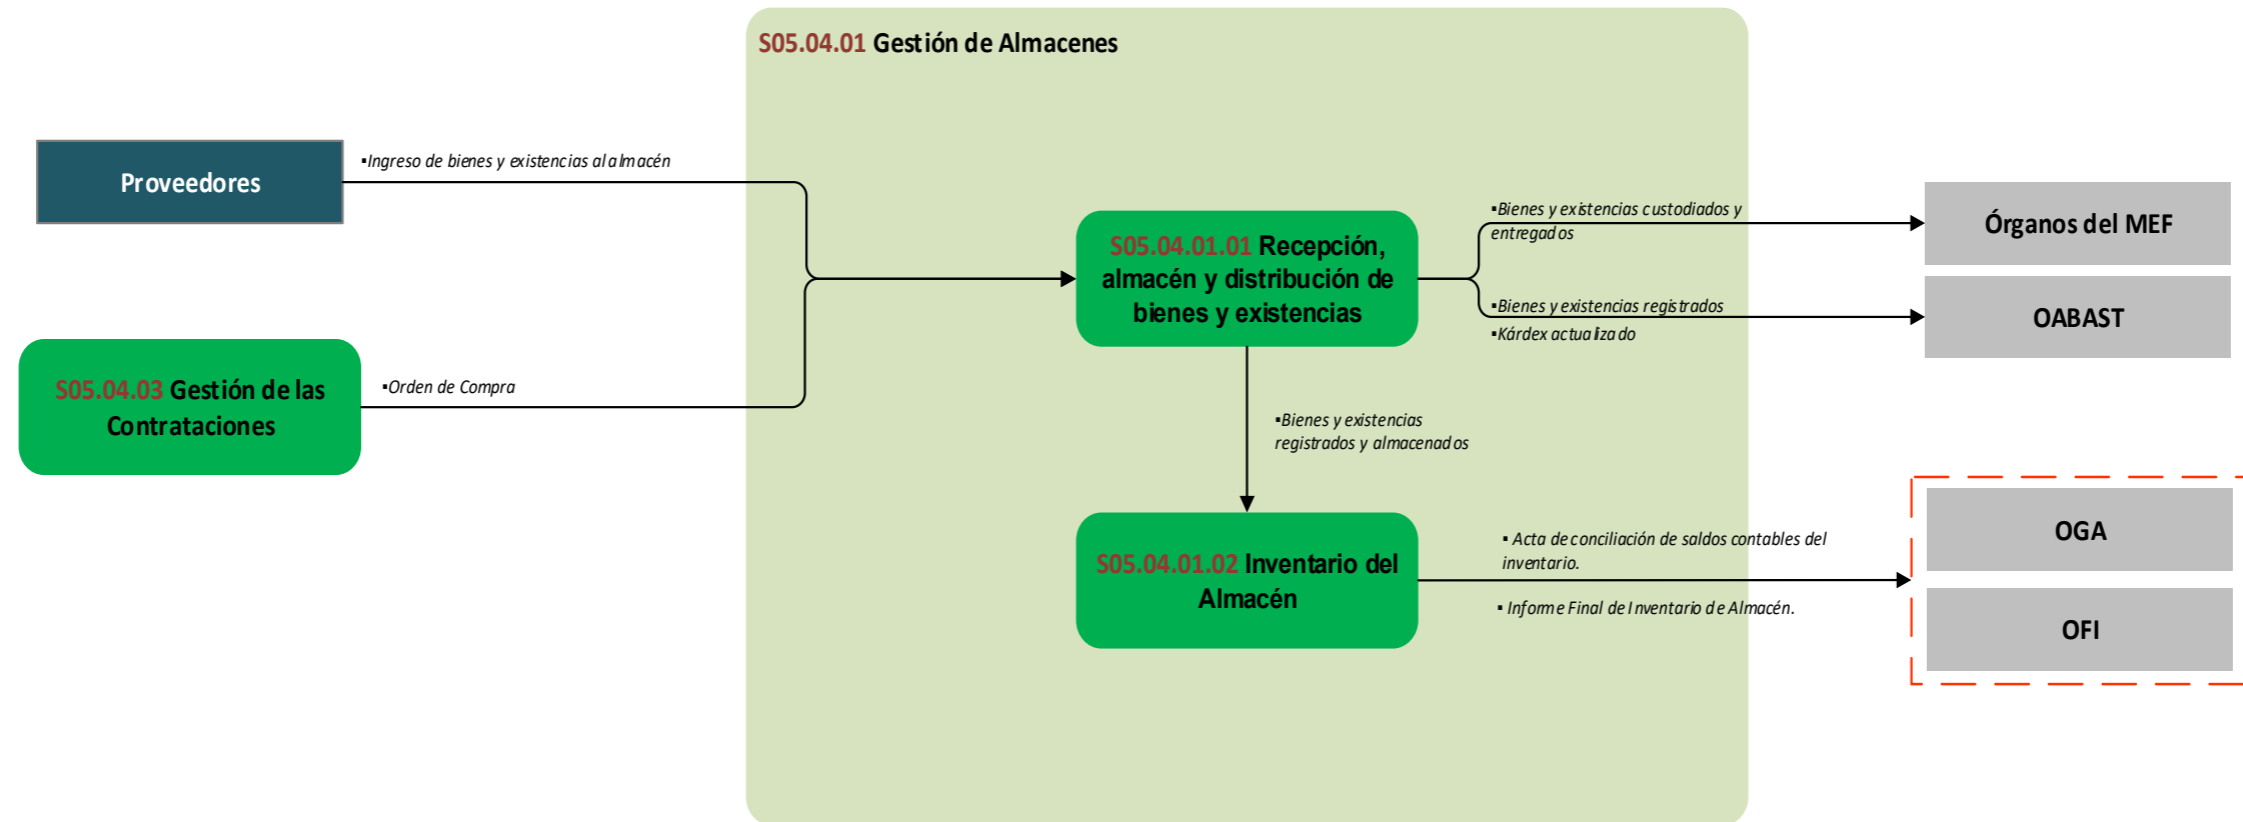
S05.04.01 Gestión de Almacenes

Proveedores

▪Ingreso de bienes y existencias al almacén

S05.04.03 Gestión de las Contrataciones

▪Orden de Compra

S05.04.01.01 Recepción, almacén y distribución de bienes y existencias

▪Bienes y existencias custodiados y entregados

Órganos del MEF

▪Bienes y existencias registrados

▪Kárdex actualizado

OABAST

▪Bienes y existencias registrados y almacenados

S05.04.01.02 Inventario del Almacén

▪ Acta de conciliación de saldos contables del inventario.

▪ Informe Final de Inventario de Almacén.

OGA

OFI